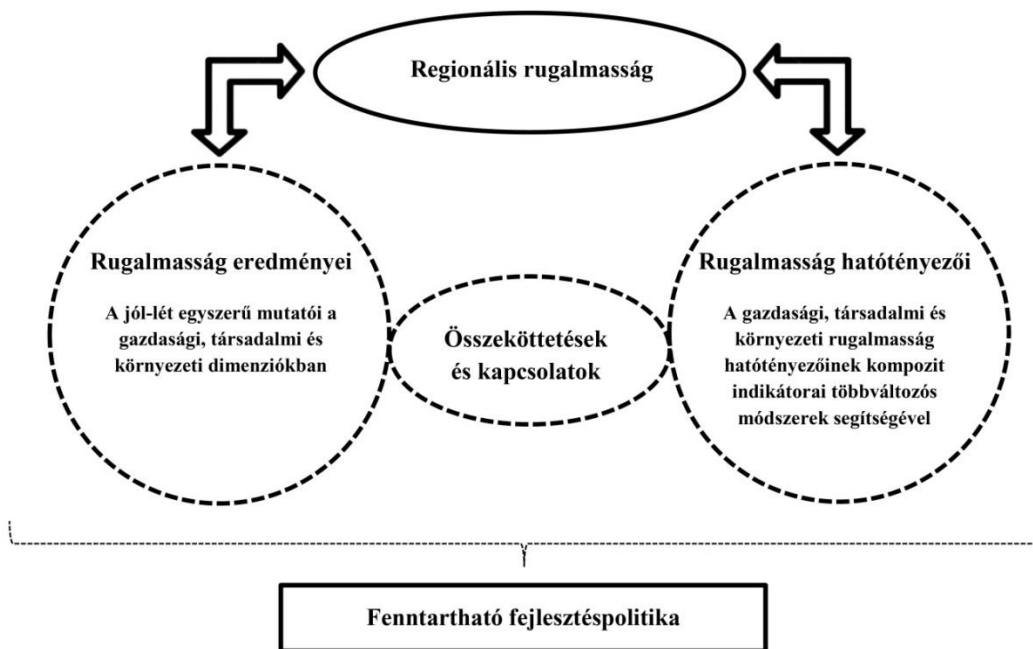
Regionális rugalmasság

Rugalmasság eredményei

A jól-lét egyszerű mutatói a gazdasági, társadalmi és környezeti dimenziókban

Összeköttetések és kapcsolatok

Rugalmasság hatótényezői

A gazdasági, társadalmi és környezeti rugalmasság hatótényezőinek kompozit indikátorai többváltozós módszerek segítségével

Fenntartható fejlesztéspolitika